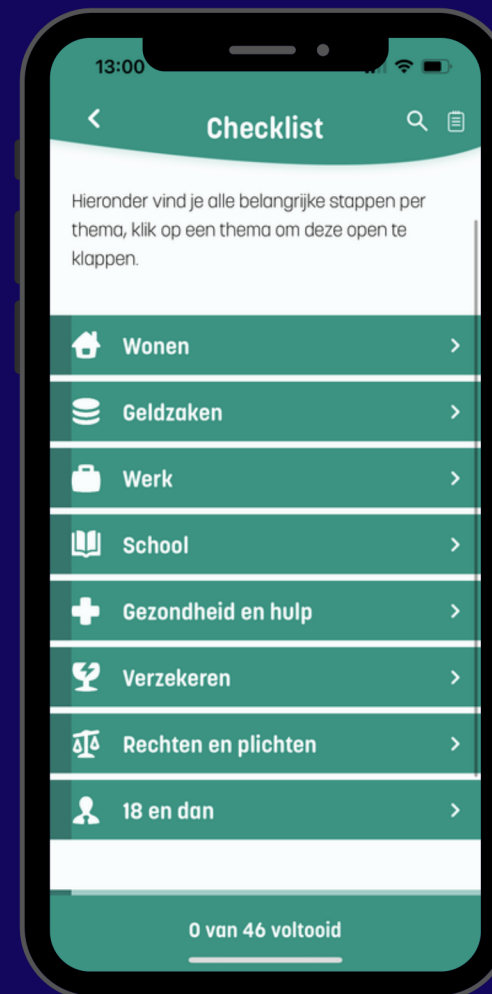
13:00

Checklist

Hieronder vind je alle belangrijke stappen per thema, klik op een thema om deze open te klappen.

Wonen

Geldzaken

Werk

School

Gezondheid en hulp

Verzekeren

Rechten en plichten

18 en dan

0 van 46 voltooid